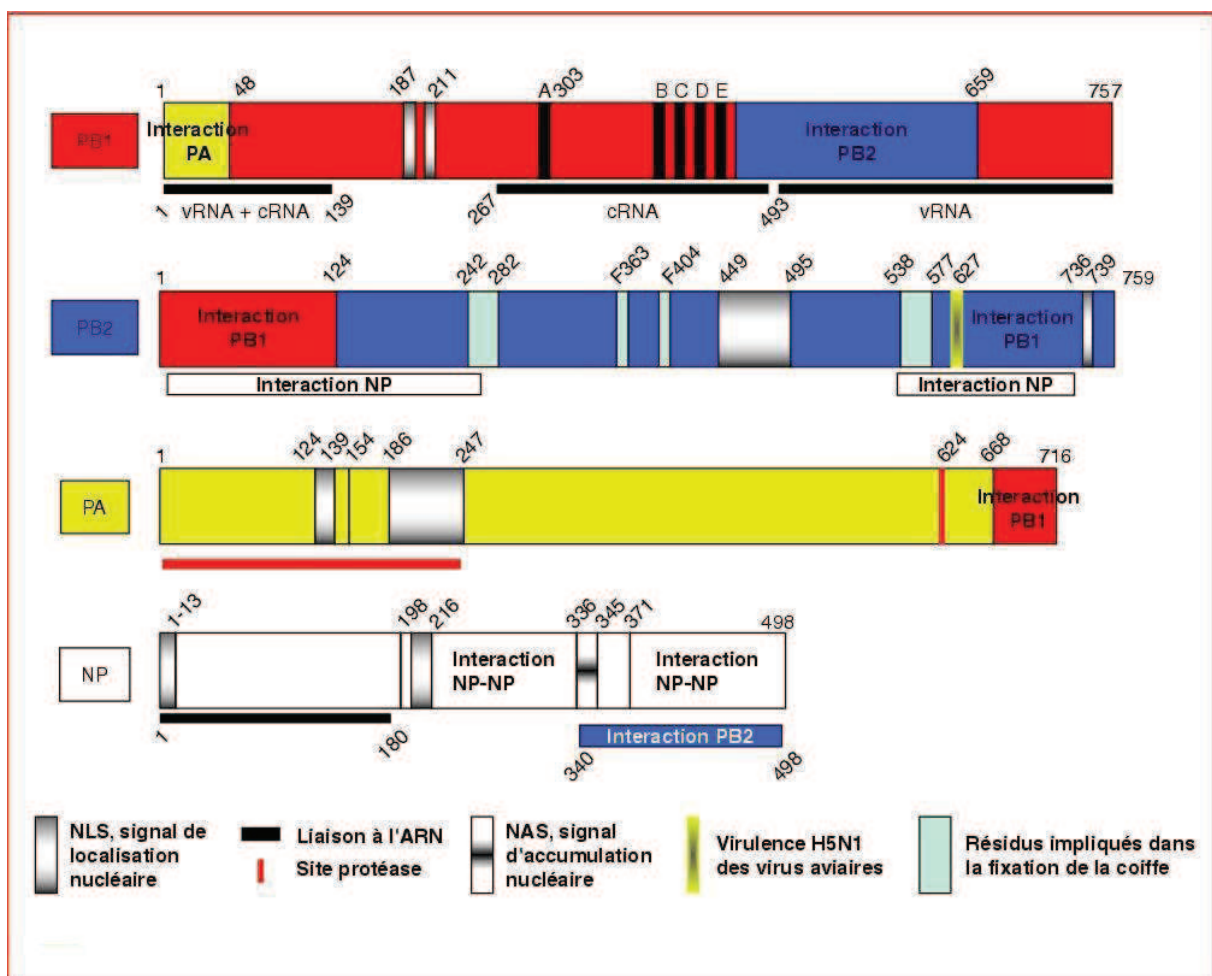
PB1

1 48 187 211 A303 B C D E 659 757

Interaction PA

Interaction PB2

1 vRNA + cRNA 139

267 cRNA 493 vRNA

PB2

1 124 242 282 F363 F404 449 495 538 577 627 736 739 759

Interaction PB1

Interaction PB1

Interaction NP

Interaction NP

PA

1 124 139 154 186 247 624 668 716

Interaction PB1

NP

1-13 198 216 336 345 371 498

Interaction NP-NP

Interaction NP-NP

1 180

Interaction PB2

340 498

NLS, signal de localisation nucléaire

Liaison à l'ARN

Site protéase

NAS, signal d'accumulation nucléaire

Virulence H5N1 des virus aviaires

Résidus impliqués dans la fixation de la coiffe